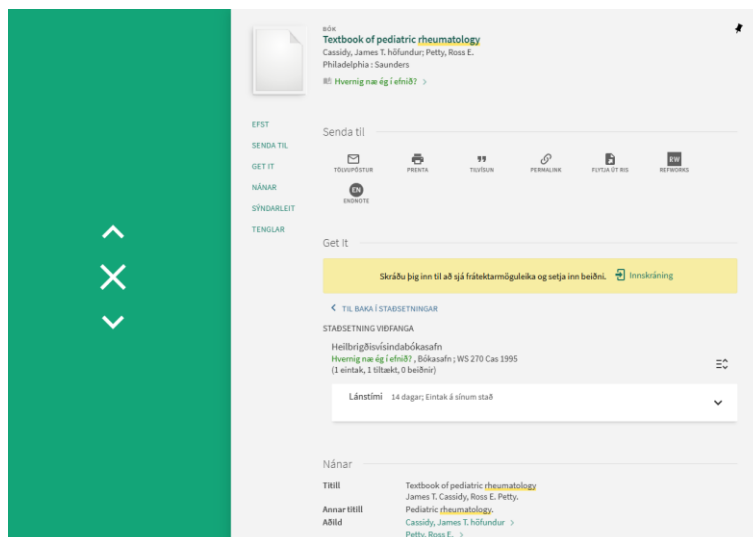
BÓK
Textbook of pediatric rheumatology
Cassidy, James T. höfundur; Petty, Ross E.
Philadelphia : Saunders
Hvernig næ ég í efnið? >

EFST
SENDA TIL
GET IT
NÁNAR
SÝNDARLEIT
TENGLAR

Senda til

TÖLVUPÓSTUR
PRENTA
TILVÍSUN
PERMALINK
FLYTJA ÚT RIS
REFWORKS
ENDNOTE

Get It

Skráðu þig inn til að sjá frátektarmöguleika og setja inn beiðni. Innskráning

< TIL BAKA Í STAÐSETNINGAR
STAÐSETNING VIÐFANGA

Heilbrigðisvísindabókasafn
Hvernig næ ég í efnið? , Bókasafn ; WS 270 Cas 1995
(1 eintak, 1 tiltækt, 0 beiðnir)

Lánstími 14 dagar; Eintak á sínum stað

Nánar

| Titill | Textbook of pediatric rheumatology James T. Cassidy, Ross E. Petty. |
|---|---|
| Annar titill | Pediatric rheumatology. |
| Aðild | Cassidy, James T. höfundur > Petty, Ross E. > |